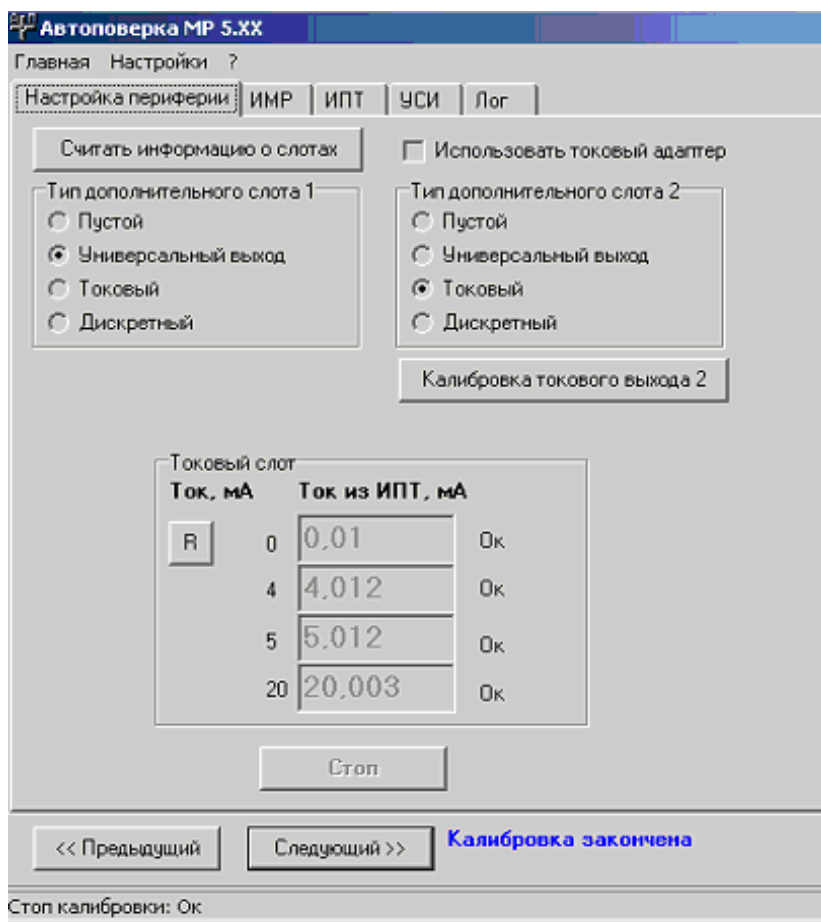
Автоповерка МР 5.XX

Главная Настройки ?

Настройка периферии | ИМР | ИПТ | УСИ | Лог

Считать информацию о слотах

Использовать токовый адаптер

Тип дополнительного слота 1
Пустой
Универсальный выход
Токовый
Дискретный

Тип дополнительного слота 2
Пустой
Универсальный выход
Токовый
Дискретный

Калибровка токового выхода 2

Токовый слот

| Ток, мА | | Ток из ИПТ, мА | |
|---|---|---|---|
| R | 0 | 0,01 | Ок |
| | 4 | 4,012 | Ок |
| | 5 | 5,012 | Ок |
| | 20 | 20,003 | Ок |

Стоп

<< Предыдущий

Следующий >>

Калибровка закончена

Стоп калибровки: Ок